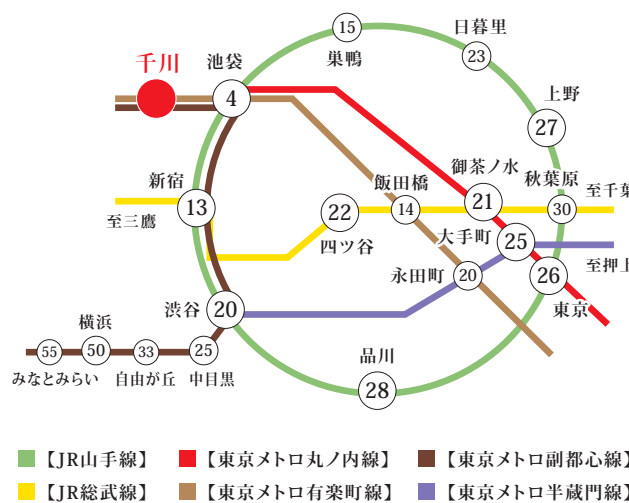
千川
池袋
4
15
巣鴨
日暮里
23
上野
27
新宿
13
至三鷹
飯田橋
14
22
四ツ谷
御茶ノ水
21
秋葉原
30
至千葉
大手町
25
26
至押上
永田町
20
東京
渋谷
20
品川
28
横浜
55
50
33
25
みなとみらい
自由が丘
中目黒

【JR山手線】
【東京メトロ丸ノ内線】
【東京メトロ副都心線】
【JR総武線】
【東京メトロ有楽町線】
【東京メトロ半蔵門線】